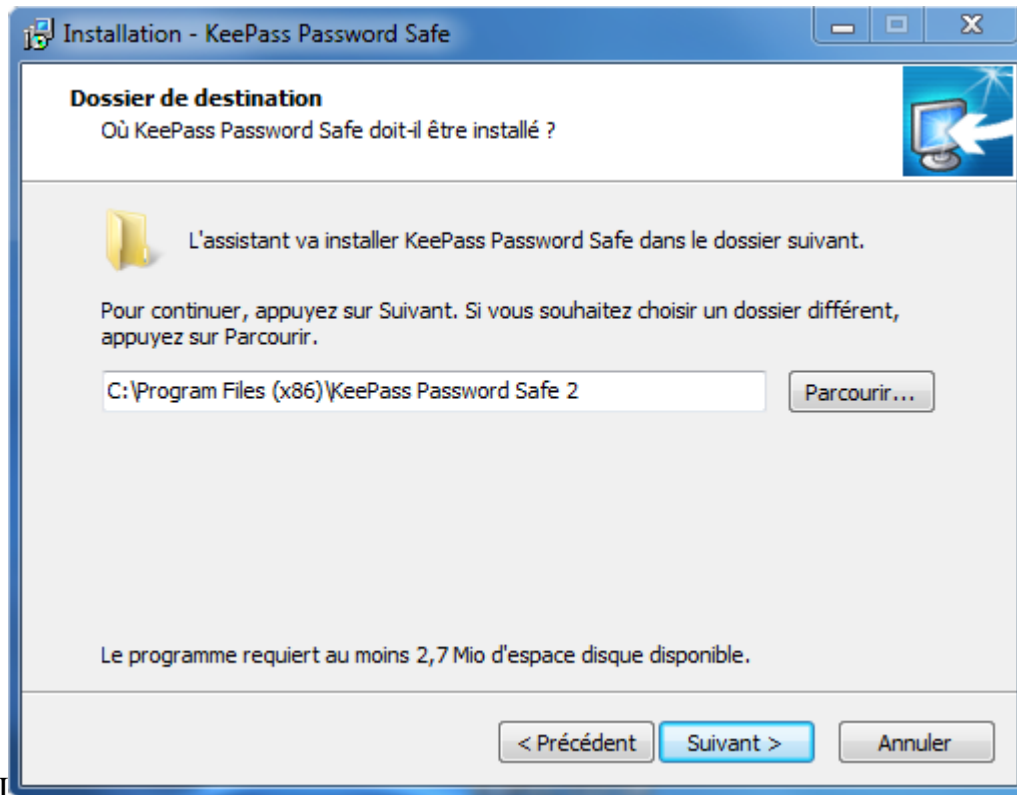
Installation - KeePass Password Safe

Dossier de destination
Où KeePass Password Safe doit-il être installé ?

L'assistant va installer KeePass Password Safe dans le dossier suivant.

Pour continuer, appuyez sur Suivant. Si vous souhaitez choisir un dossier différent, appuyez sur Parcourir.

C:\Program Files (x86)\KeePass Password Safe 2

Parcourir...

Le programme requiert au moins 2,7 Mio d'espace disque disponible.

< Précédent

Suivant >

Annuler